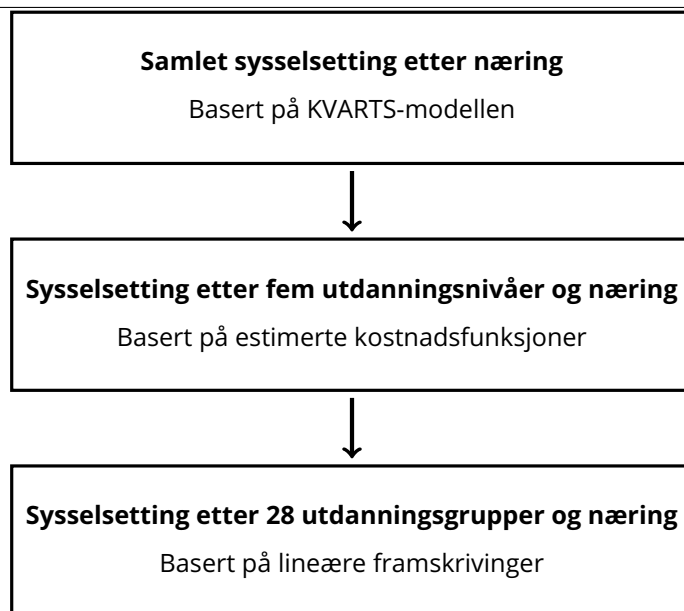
Samlet sysselsetting etter næring
Basert på KVARTS-modellen

Sysselsetting etter fem utdanningsnivåer og næring
Basert på estimerte kostnadsfunksjoner

Sysselsetting etter 28 utdanningsgrupper og næring
Basert på lineære framskrivinger